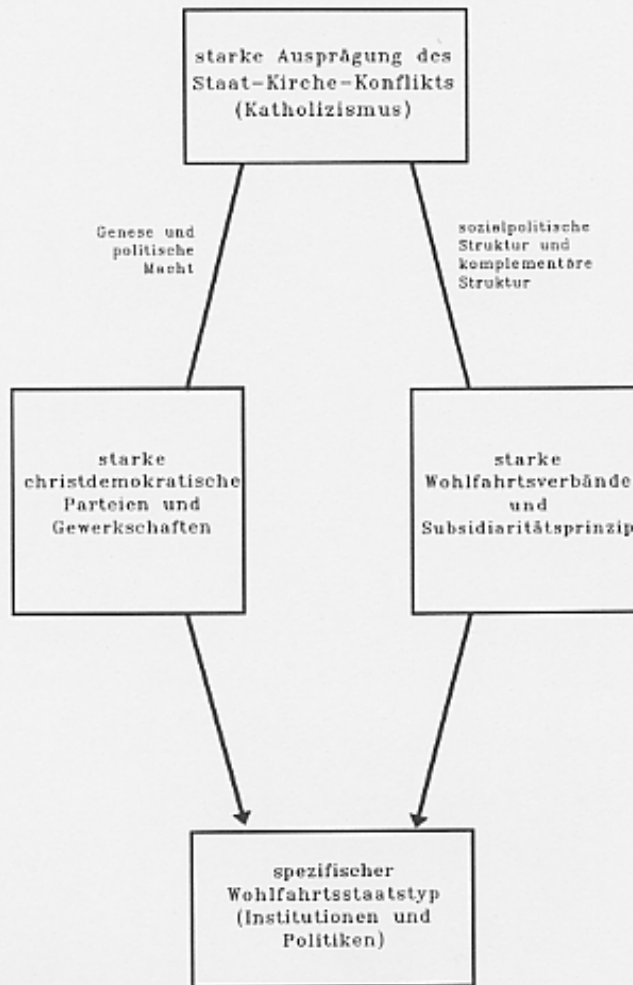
starke Ausprägung des Staat–Kirche–Konflikts (Katholizismus)

Genese und politische Macht

sozialpolitische Struktur und komplementäre Struktur

starke christdemokratische Parteien und Gewerkschaften

starke Wohlfahrtsverbände und Subsidiaritätsprinzip

spezifischer Wohlfahrtsstaatstyp (Institutionen und Politiken)